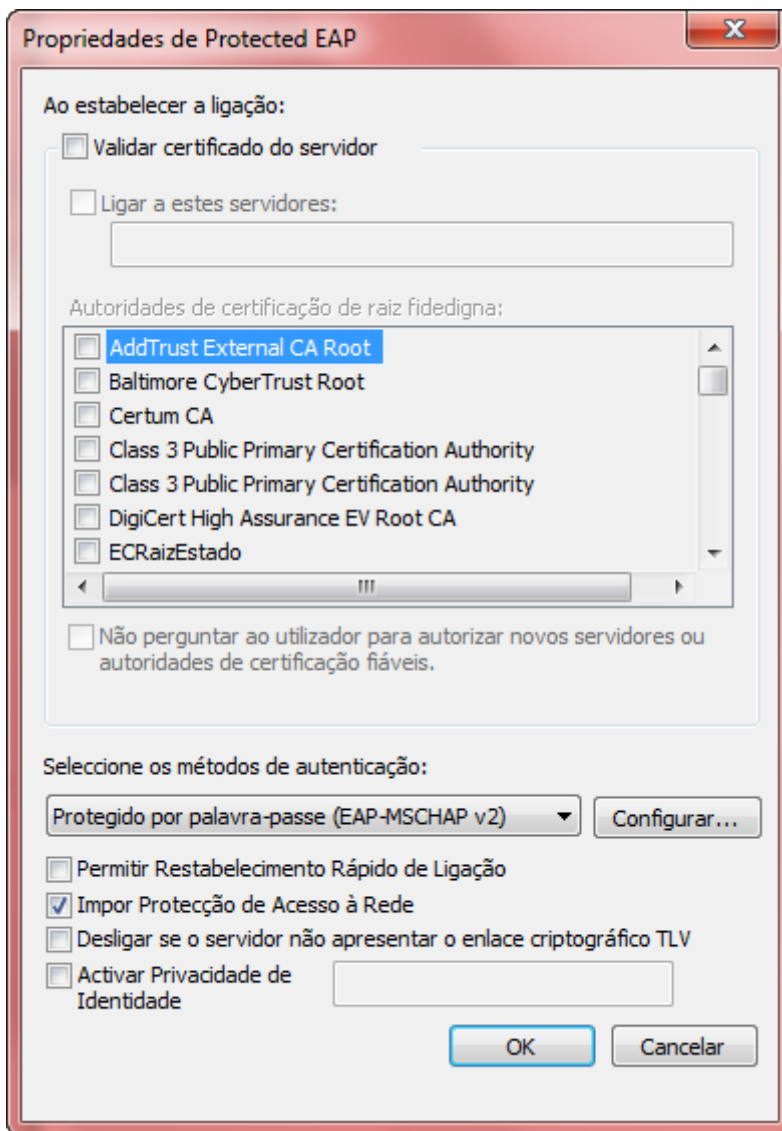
Propriedades de Protected EAP

X

Ao estabelecer a ligação:

Validar certificado do servidor

Ligar a estes servidores:

Autoridades de certificação de raiz fidedigna:

AddTrust External CA Root
Baltimore CyberTrust Root
Certum CA
Class 3 Public Primary Certification Authority
Class 3 Public Primary Certification Authority
DigiCert High Assurance EV Root CA
ECRaizEstado

Não perguntar ao utilizador para autorizar novos servidores ou autoridades de certificação fiáveis.

Seleccione os métodos de autenticação:

Protegido por palavra-passe (EAP-MSCHAP v2)

Configurar...

Permitir Restabelecimento Rápido de Ligação
Impor Protecção de Acesso à Rede
Desligar se o servidor não apresentar o enlace criptográfico TLV
Activar Privacidade de Identidade

OK

Cancelar